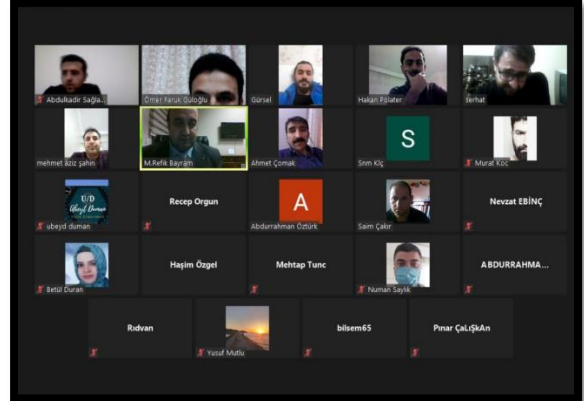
Abdulkadir Sağla...
Ömer Faruk Güloğlu
Gürsel
Hakan Polater
serhat

mehmet aziz şahin
M.Refik Bayram
Ahmet Çomak
S
Snm Klç
Murat Koç

U/D
ubeyd duman
Recep Orgun
A
Abdurrahman Öztürk
Saim Çakır
Nevzat EBİNÇ

Betül Duran
Haşim Özgel
Mehtap Tunc
Numan Saylık
ABDURRAHMA...

Rıdvan
Yusuf Mutlu
bilsem65
Pınar ÇaLışKAn